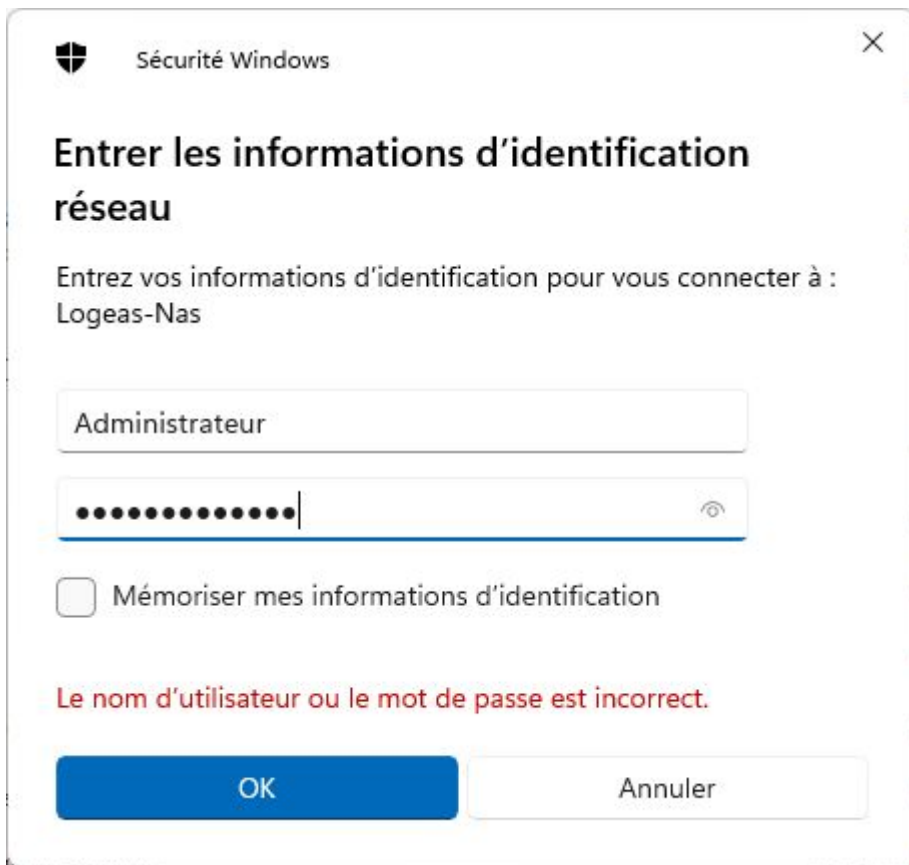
Sécurité Windows

×

Entrer les informations d’identification réseau

Entrez vos informations d’identification pour vous connecter à : Logeas-Nas

Administrateur

•••••••••••••

Mémoriser mes informations d’identification

Le nom d’utilisateur ou le mot de passe est incorrect.

OK

Annuler